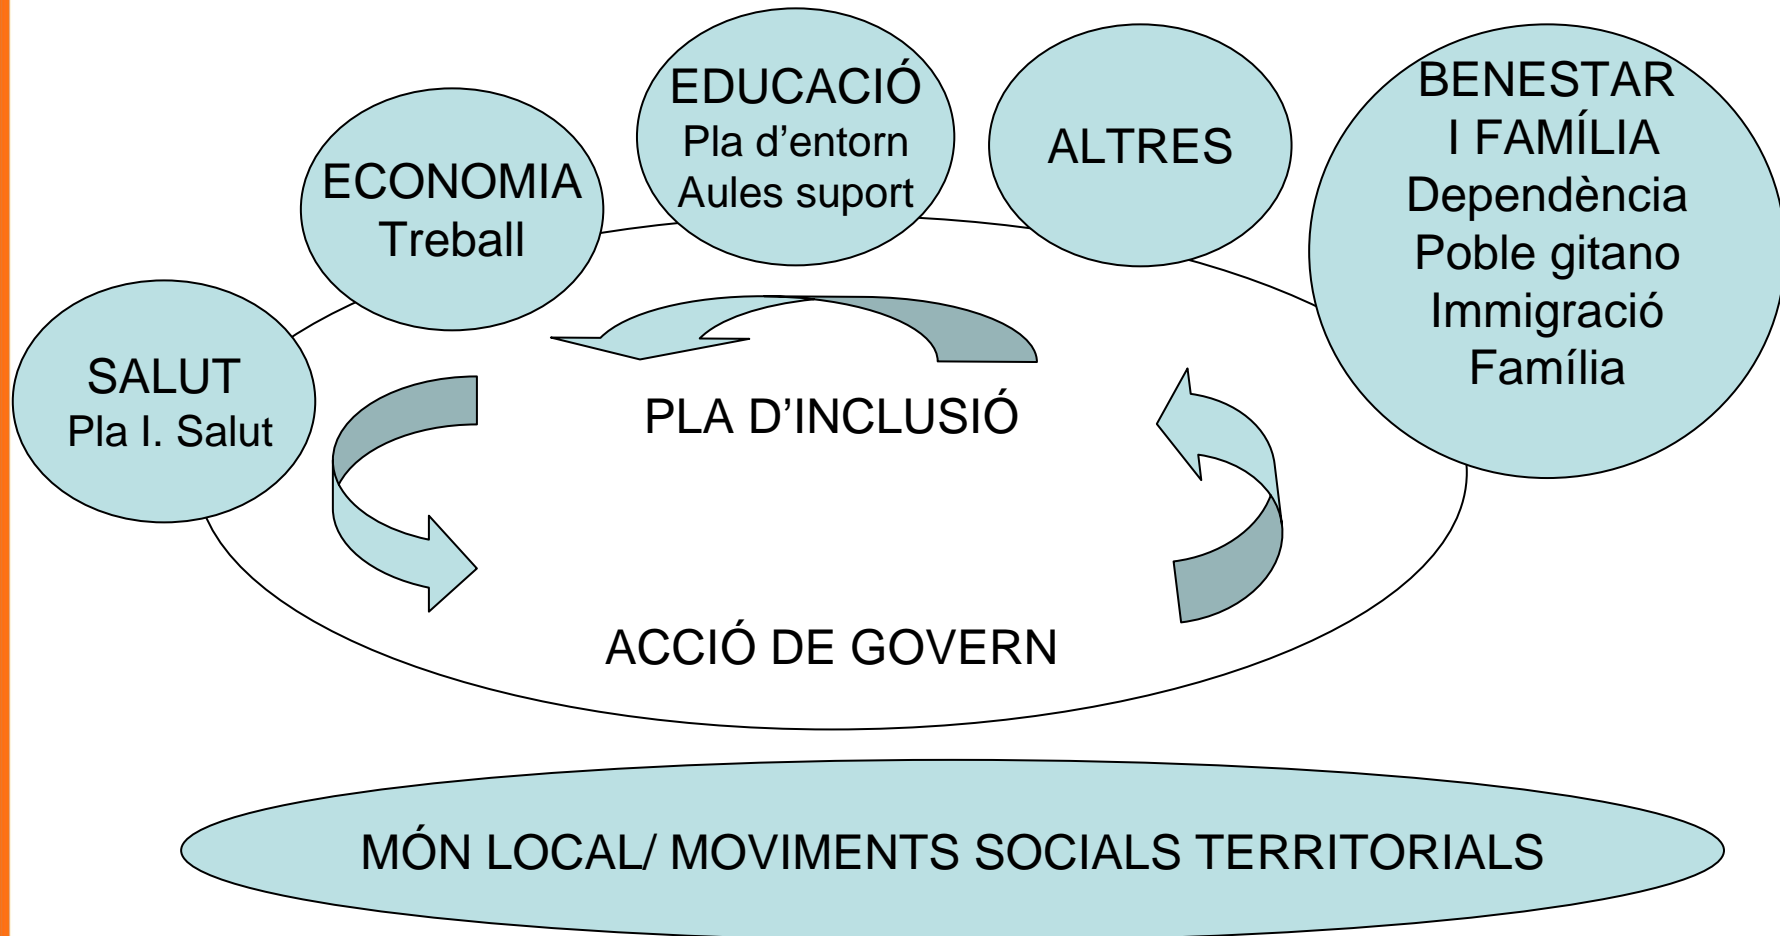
SALUT
Pla I. Salut

ECONOMIA
Treball

EDUCACIÓ
Pla d'entorn
Aules suport

ALTRES

BENESTAR
I FAMÍLIA
Dependència
Poble gitano
Immigració
Família

PLA D'INCLUSIÓ

ACCIÓ DE GOVERN

MÓN LOCAL/ MOVIMENTS SOCIALS TERRITORIALS